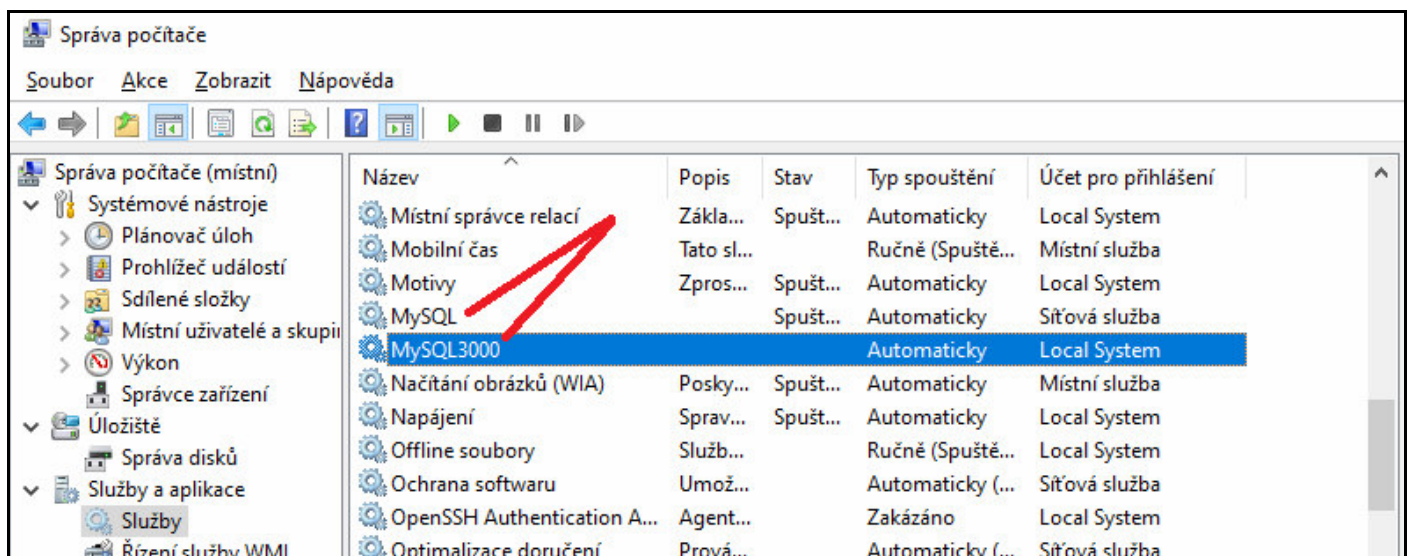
Správa počítače

Soubor Akce Zobrazit Nápověda

Správa počítače (místní)
Systémové nástroje
Plánovač úloh
Prohlížeč událostí
Sdílené složky
Místní uživatelé a skupi
Výkon
Správce zařízení
Úložiště
Správa disků
Služby a aplikace
Služby
Řízení služby WMI

| Název | Popis | Stav | Typ spouštění | Účet pro přihlášení |
|---|---|---|---|---|
| Místní správce relací | Zákla... | Spušt... | Automaticky | Local System |
| Mobilní čas | Tato sl... | | Ručně (Spuště... | Místní služba |
| Motivy | Zpros... | Spušt... | Automaticky | Local System |
| MySQL | | Spušt... | Automaticky | Síťová služba |
| MySQL3000 | | | Automaticky | Local System |
| Načítání obrázků (WIA) | Posky... | Spušt... | Automaticky | Místní služba |
| Napájení | Sprav... | Spušt... | Automaticky | Local System |
| Offline soubory | Služb... | | Ručně (Spuště... | Local System |
| Ochrana softwaru | Umož... | | Automaticky (... | Síťová služba |
| OpenSSH Authentication A... | Agent... | | Zakázáno | Local System |
| Optimalizace doručení | Prová... | | Automaticky (... | Síťová služba |